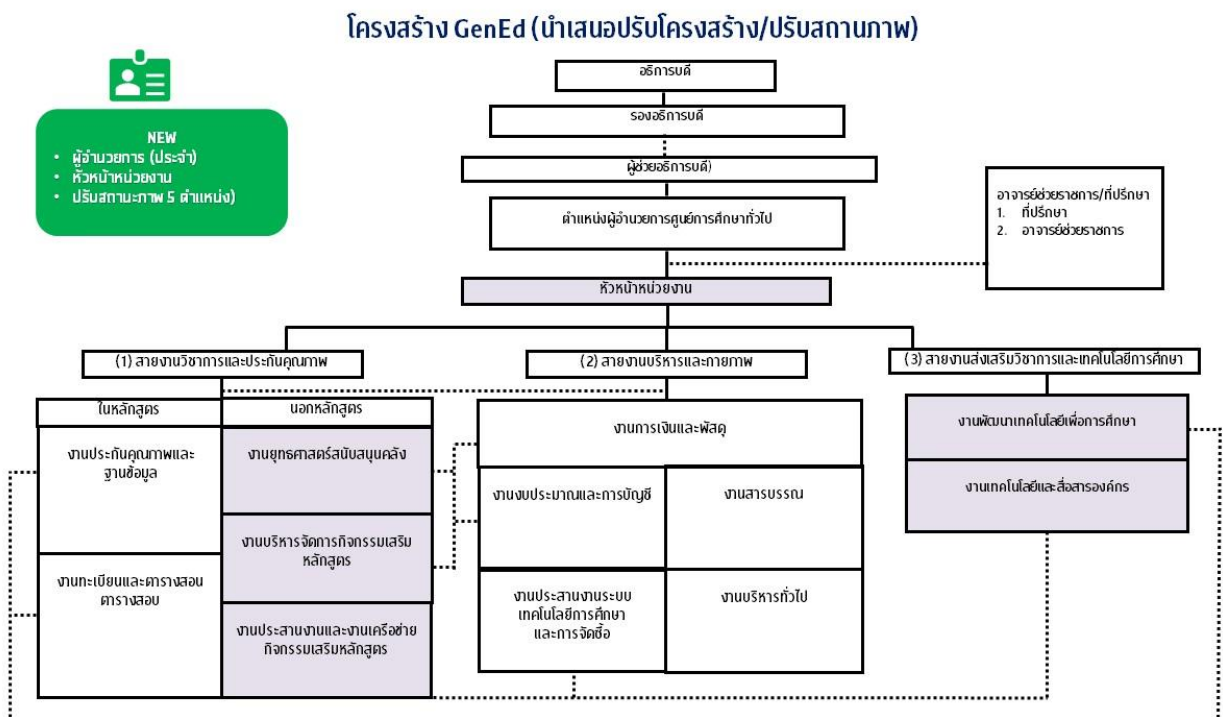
โครงสร้าง GenEd (นำเสนอปรับโครงสร้าง/ปรับสถานภาพ)

NEW
• ผู้อำนวยการ (ประจำ)
• หัวหน้าหน่วยงาน
• ปรับสถานะภาพ 5 ตำแหน่ง)

อธิการบดี

รองอธิการบดี

ผู้ช่วยอธิการบดี)

ตำแหน่งผู้อำนวยการศูนย์การศึกษาทั่วไป

อาจารย์ช่วยราชการ/ที่ปรึกษา
1. ที่ปรึกษา
2. อาจารย์ช่วยราชการ

หัวหน้าหน่วยงาน

(1) สายงานวิชาการและประกันคุณภาพ

(2) สายงานบริหารและกายภาพ

(3) สายงานส่งเสริมวิชาการและเทคโนโลยีการศึกษา

ในหลักสูตร

นอกหลักสูตร

งานประกันคุณภาพและฐานข้อมูล

งานทะเบียนและตารางสอนตารางสอบ

งานยุทธศาสตร์สนับสนุนคลัง

งานบริหารจัดการกิจกรรมเสริมหลักสูตร

งานประสานงานและงานเครือข่ายกิจกรรมเสริมหลักสูตร

งานการเงินและพัสดุ

งานงบประมาณและการบัญชี

งานสารบรรณ

งานประสานงานระบบเทคโนโลยีการศึกษาและการจัดซื้อ

งานบริหารทั่วไป

งานพัฒนาเทคโนโลยีเพื่อการศึกษา

งานเทคโนโลยีและสื่อสารองค์กร